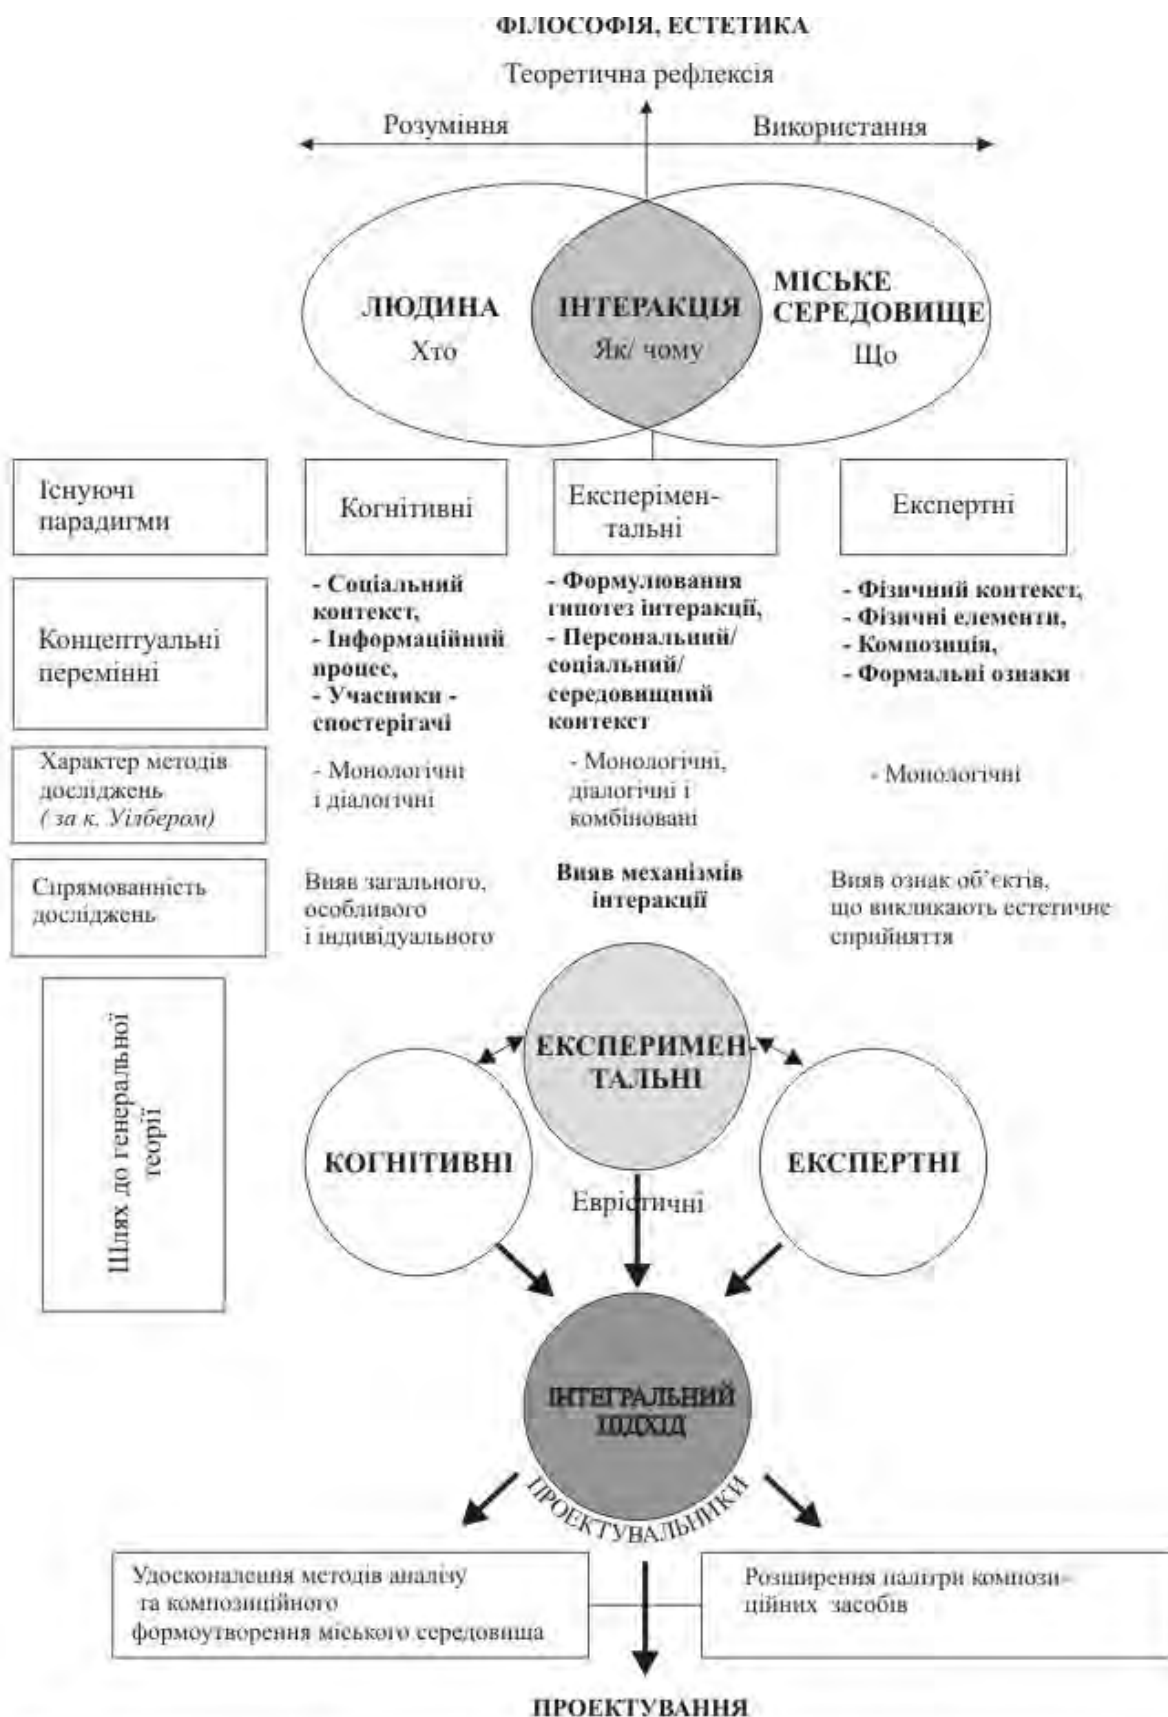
ФІЛОСОФІЯ, ЕСТЕТИКА

Теоретична рефлексія

Розуміння

Використання

ЛЮДИНА
Хто

ІНТЕРАКЦІЯ
Як/ чому

МІСЬКЕ СЕРЕДОВИЩЕ
Що

Існуючі парадигми

Когнітивні

Експерімен-тальні

Експертні

Концептуальні перемінні

- Соціальний контекст,
- Інформаційний процес,
- Учасники - спостерігачі

- Формулювання гипотез інтеракції,
- Персональний/ соціальний/ середовищний контекст

- Фізичний контекст,
- Фізичні елементи,
- Композиція,
- Формальні ознаки

Характер методів досліджень (за к. Уілбером)

- Монологічні і діалогічні

- Монологічні, діалогічні і комбіновані

- Монологічні

Спрямованість досліджень

Вияв загального, особливого і індивідуального

Вияв механізмів інтеракції

Вияв ознак об'єктів, що викликають естетичне сприйняття

Шлях до генеральної теорії

ЕКСПЕРИМЕН-ТАЛЬНІ

КОГНІТИВНІ

ЕКСПЕРТНІ

Евристичні

ІНТЕГРАЛЬНИЙ ПІДХІД

ПРОЕКТУВАЛЬНИКИ

Удосконалення методів аналізу та композиційного формоутворення міського середовища

Розширення палітри композиційних засобів

ПРОЕКТУВАННЯ